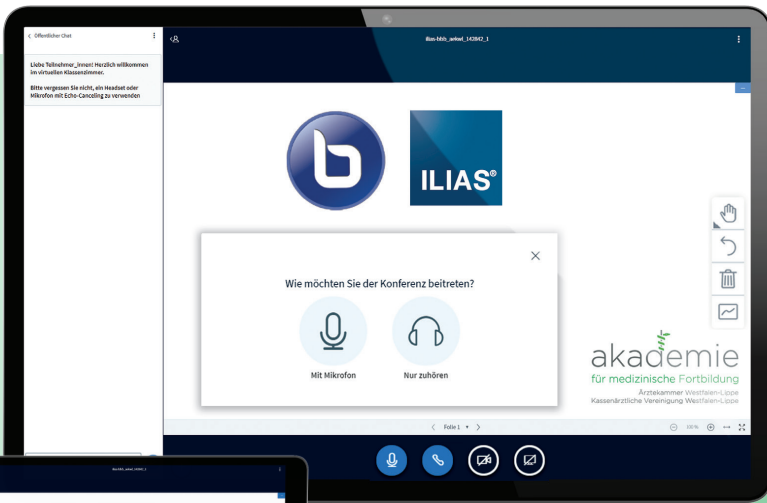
< Öffentlicher Chat

Liebe Teilnehmer_innen! Herzlich willkommen im virtuellen Klassenzimmer.

Bitte vergessen Sie nicht, ein Headset oder Mikrofon mit Echo-Canceling zu verwenden

ilias-bbb_aekwl_142842_1

ILIAS®

Wie möchten Sie der Konferenz beitreten?

Mit Mikrofon

Nur zuhören

akademie
für medizinische Fortbildung
Ärztekammer Westfalen-Lippe
Kassenärztliche Vereinigung Westfalen-Lippe

< Folie 1 >

100%